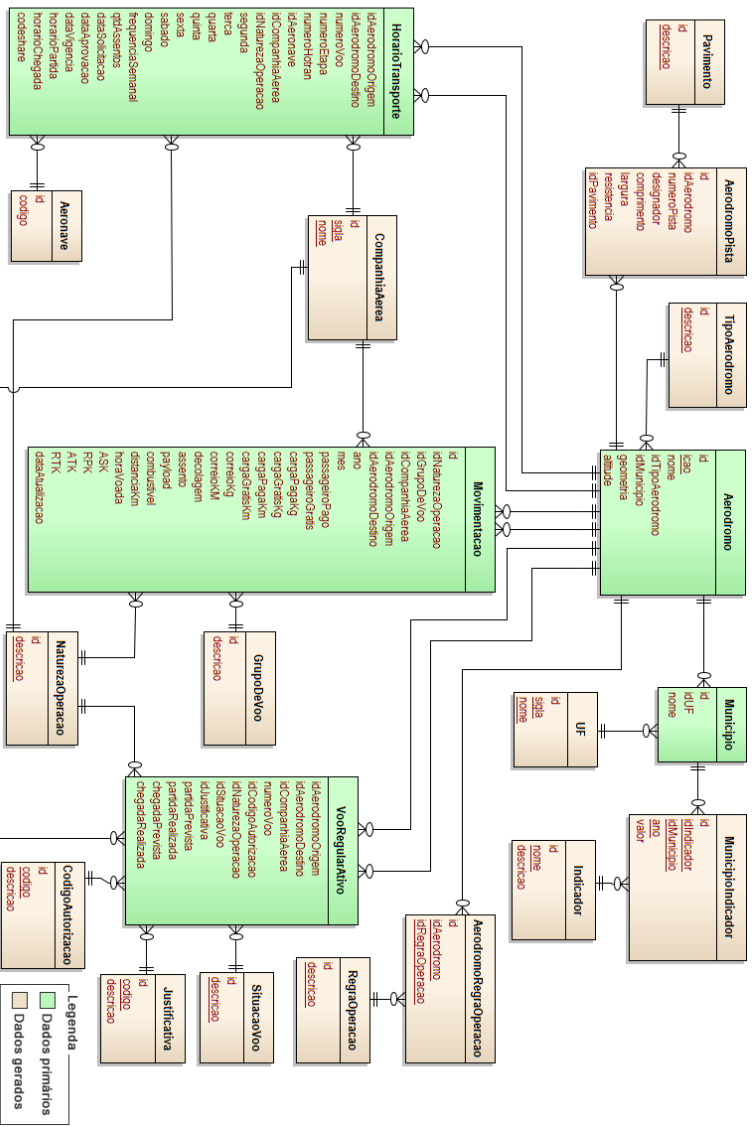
HorarioTransporte
idAerodromoOrigem
idAerodromoDestino
numeroVoo
numeroEtapa
numeroHotran
idAeronave
idCompanhiaAerea
idNaturezaOperacao
segunda
terca
quarta
quinta
sexta
sabado
domingo
frequenciaSemanal
qtdAssentos
dataSolicitacao
dataAprovacao
dataVigencia
horarioPartida
horarioChegada
codeshare

Pavimento
id
descricao

Aeronave
id
codigo

CompanhiaAerea
id
sigla
nome

AerodromoPista
id
idAerodromo
numeroPista
designador
comprimento
largura
resistencia
idPavimento

TipoAerodromo
id
descricao

Movimentacao
id
idNaturezaOperacao
idGrupoDeVoo
idCompanhiaAerea
idAerodromoOrigem
idAerodromoDestino
ano
mes
passageiroPago
passageiroGratis
cargaPagaKg
cargaGratisKg
cargaPagaKm
cargaGratisKm
correioKg
correioKM
decolagem
assento
payload
combustivel
distanciaKm
horaVoada
ASK
RPK
ATK
RTK
dataAtualizacao

Aerodromo
id
icao
nome
idTipoAerodromo
idMunicipio
geometria
altitude

NaturezaOperacao
id
descricao

GrupoDeVoo
id
descricao

UF
id
sigla
nome

Municipio
id
idUF
nome

VooRegularAtivo
idAerodromoOrigem
idAerodromoDestino
idCompanhiaAerea
numeroVoo
idCodigoAutorizacao
idNaturezaOperacao
idSituacaoVoo
idJustificativa
partidaPrevista
partidaRealizada
chegadaPrevista
chegadaRealizada

MunicipioIndicador
id
idIndicador
idMunicipio
ano
valor

Indicador
id
nome
descricao

CodigoAutorizacao
id
codigo
descricao

AerodromoRegraOperacao
id
idAerodromo
idRegraOperacao

RegraOperacao
id
descricao

Justificativa
id
codigo
descricao

SituacaoVoo
id
descricao

Legenda
Dados primários
Dados gerados